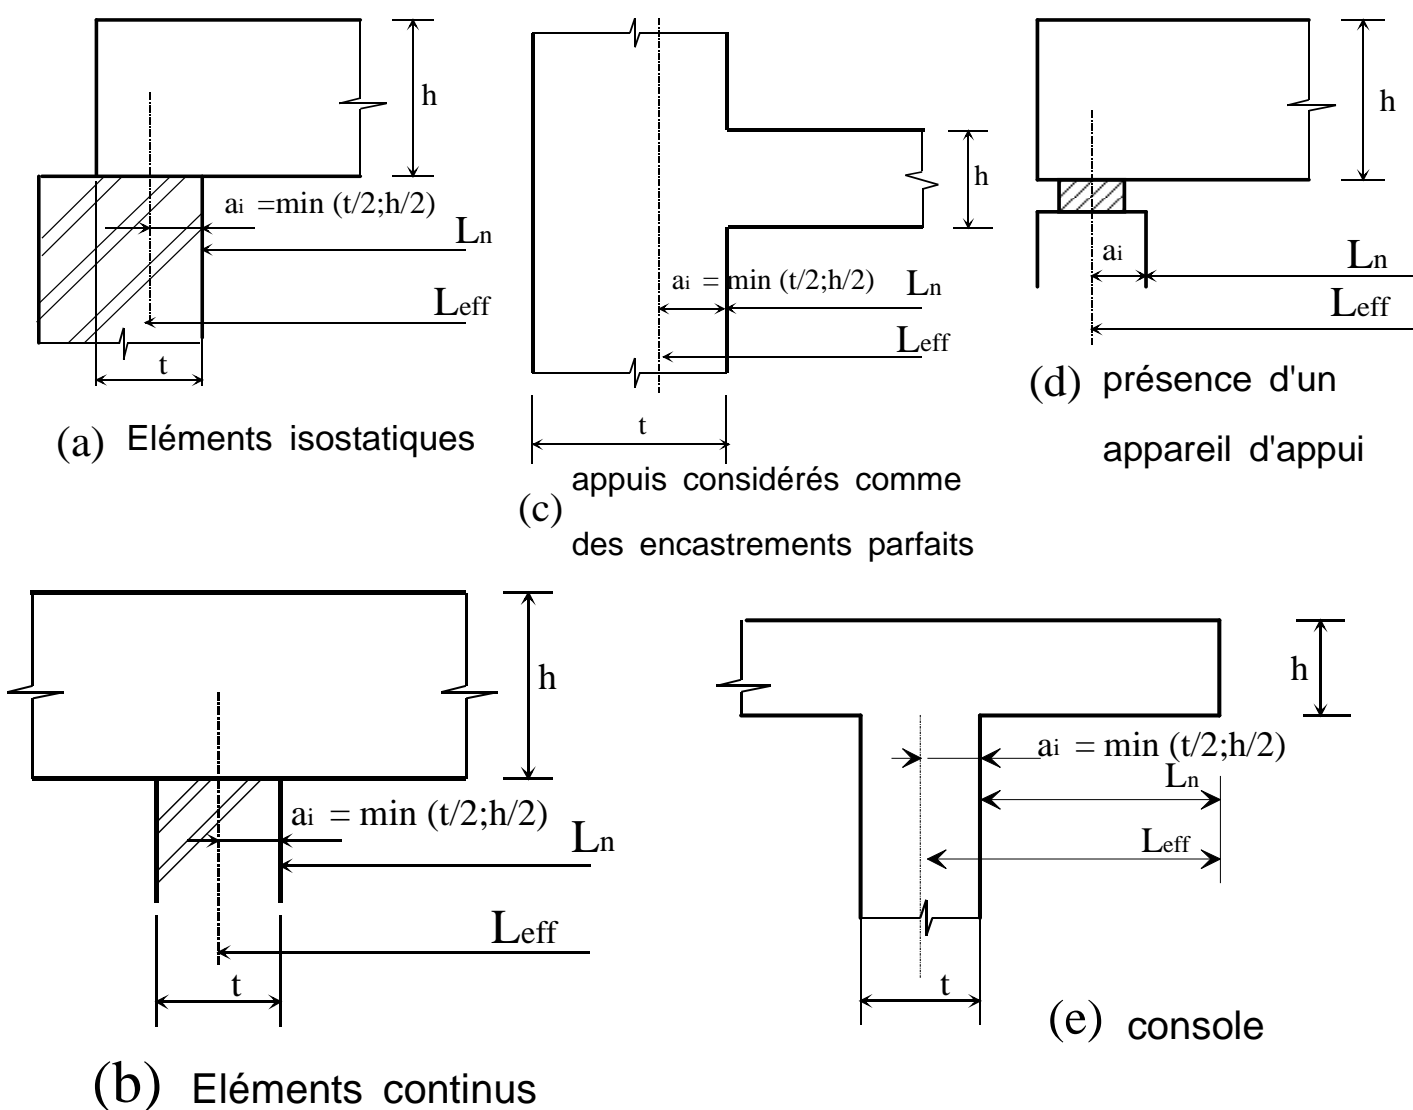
h
$a_i$ =min (t/2;h/2)
$L_n$
$L_{eff}$
t
(a) Eléments isostatiques

h
$a_i$ = min (t/2;h/2)
$L_n$
$L_{eff}$
t
(c) appuis considérés comme des encastrements parfaits

h
$a_i$
$L_n$
$L_{eff}$
(d) présence d'un appareil d'appui

h
$a_i$ = min (t/2;h/2)
$L_n$
$L_{eff}$
t
(b) Eléments continus

h
$a_i$ = min (t/2;h/2)
$L_n$
$L_{eff}$
t
(e) console